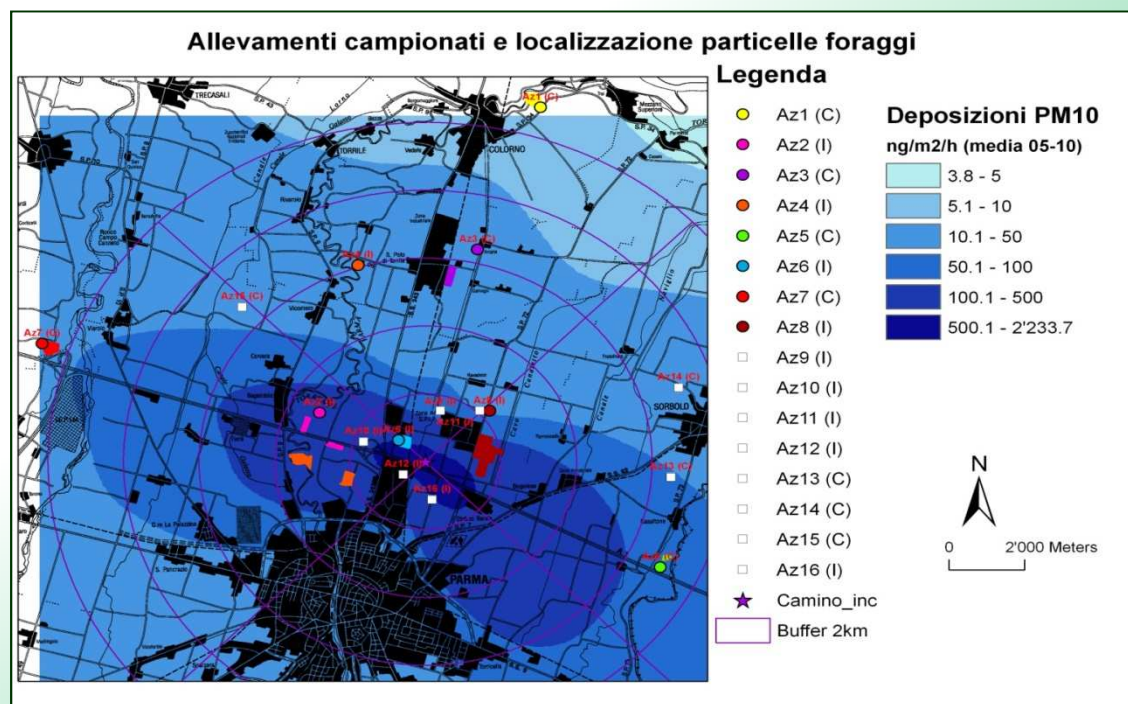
Allevamenti campionati e localizzazione particelle foraggi

Legenda

Az1 (C)
Az2 (I)
Az3 (C)
Az4 (I)
Az5 (C)
Az6 (I)
Az7 (C)
Az8 (I)
Az9 (I)
Az10 (I)
Az11 (I)
Az12 (I)
Az13 (C)
Az14 (C)
Az15 (C)
Az16 (I)
Camino_inc
Buffer 2km

Deposizioni PM10
ng/m2/h (media 05-10)
3.8 - 5
5.1 - 10
10.1 - 50
50.1 - 100
100.1 - 500
500.1 - 2'233.7

N

0 2'000 Meters

TRECASALI
COLORNO
TORRILE
SORBOLO
PARMA
Az1 (C)
Az3 (C)
Az4 (I)
Az16 (C)
Az7 (C)
Az14 (C)
Az2 (I)
Az9 (I)
Az8 (I)
Az11 (I)
Az10 (I)
Az6 (I)
Az12 (I)
Az15 (I)
Az13 (C)
Az5 (C)